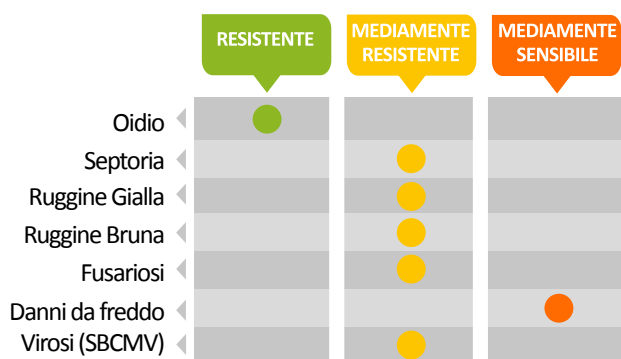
|  | RESISTENTE | MEDIAMENTE RESISTENTE | MEDIAMENTE SENSIBILE |
|---|---|---|---|
| Oidio | ● |  |  |
| Septoria |  | ● |  |
| Ruggine Gialla |  | ● |  |
| Ruggine Bruna |  | ● |  |
| Fusariosi |  | ● |  |
| Danni da freddo |  |  | ● |
| Virosi (SBCMV) |  | ● |  |